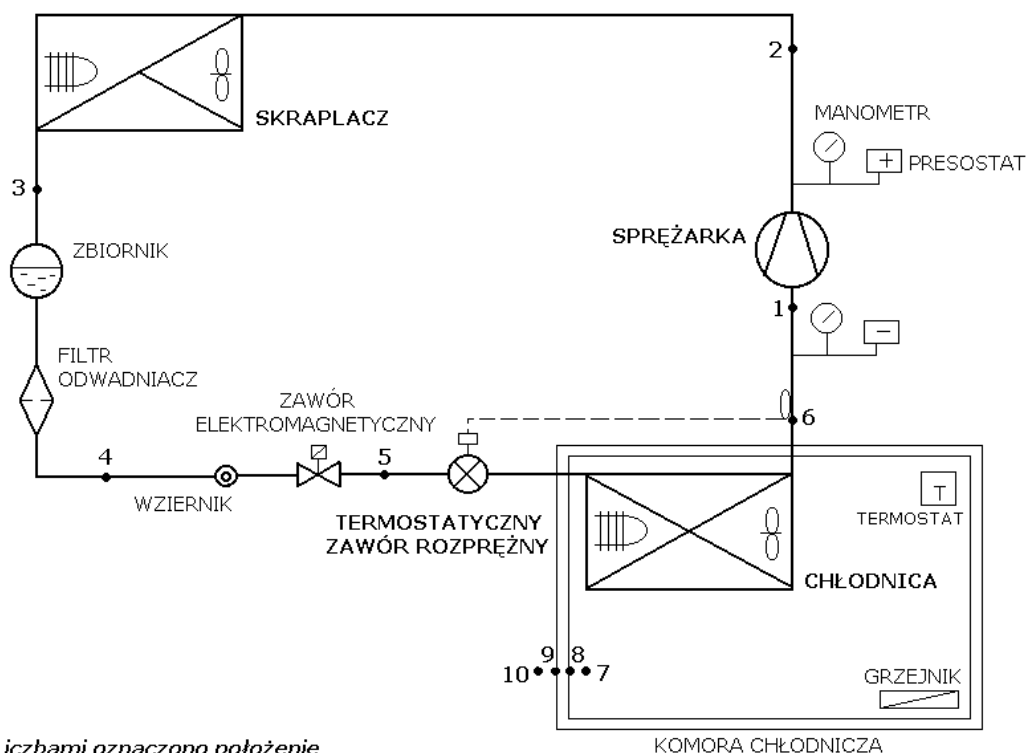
SKRAPLACZ

2

MANOMETR

PRESOSTAT

3

ZBIORNIK

SPRĘŻARKA

1

FILTR ODWADNIACZ

ZAWÓR ELEKTROMAGNETYCZNY

6

4

5

WZIERNIK

TERMOSTATYCZNY ZAWÓR ROZPRĘŻNY

T

TERMOSTAT

CHŁODNICA

9 8

10 7

GRZEJNIK

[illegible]iczbami oznaczono położenie

KOMORA CHŁODNICZA